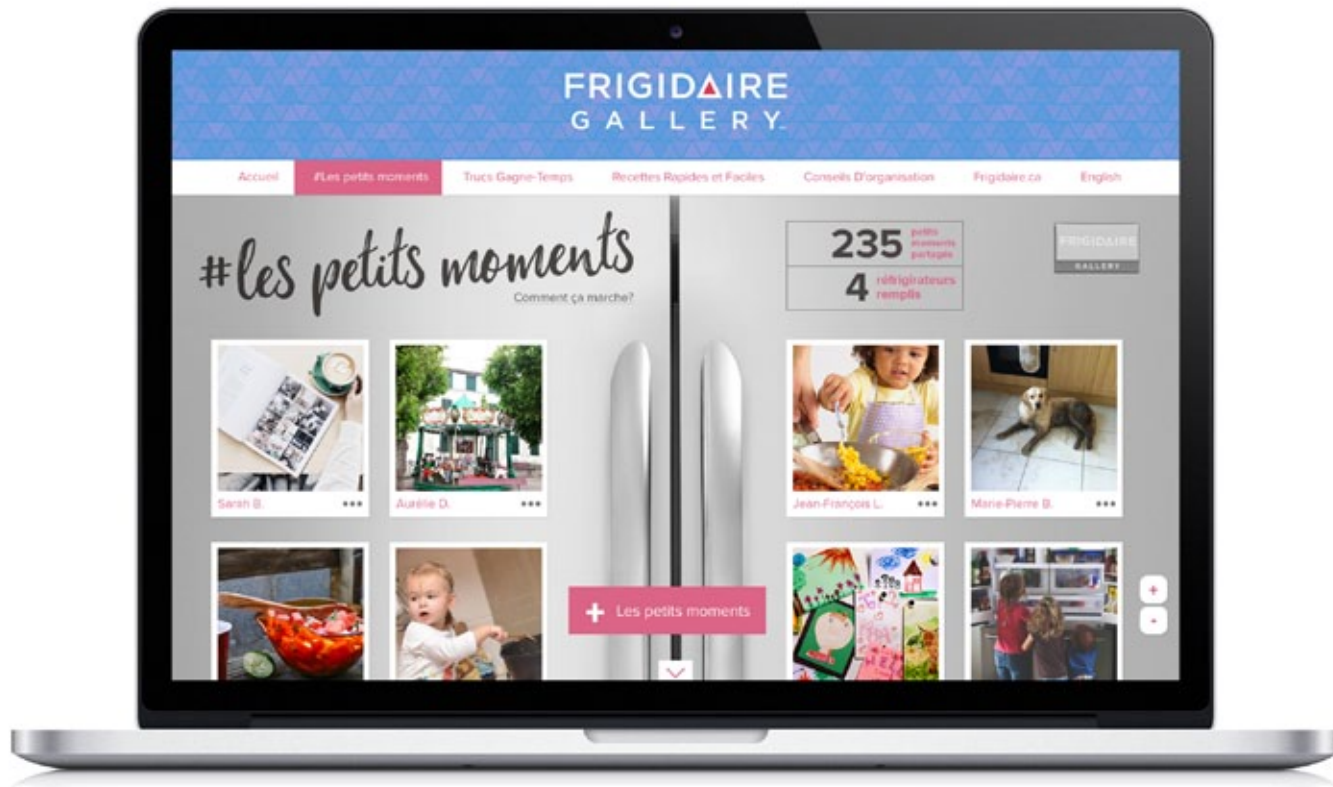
FRIGIDAIRE GALLERY

Accueil #Les petits moments Trucs Gagne-Temps Recettes Rapides et Faciles Conseils D'organisation Frigidaire.ca English

#les petits moments

Comment ça marche?

235 petits moments partagés

4 réfrigérateurs remplis

FRIGIDAIRE GALLERY

Sarah B. •••

Aurélie D. •••

Jean-François L. •••

Marie-Pierre B. •••

+ Les petits moments

+

-